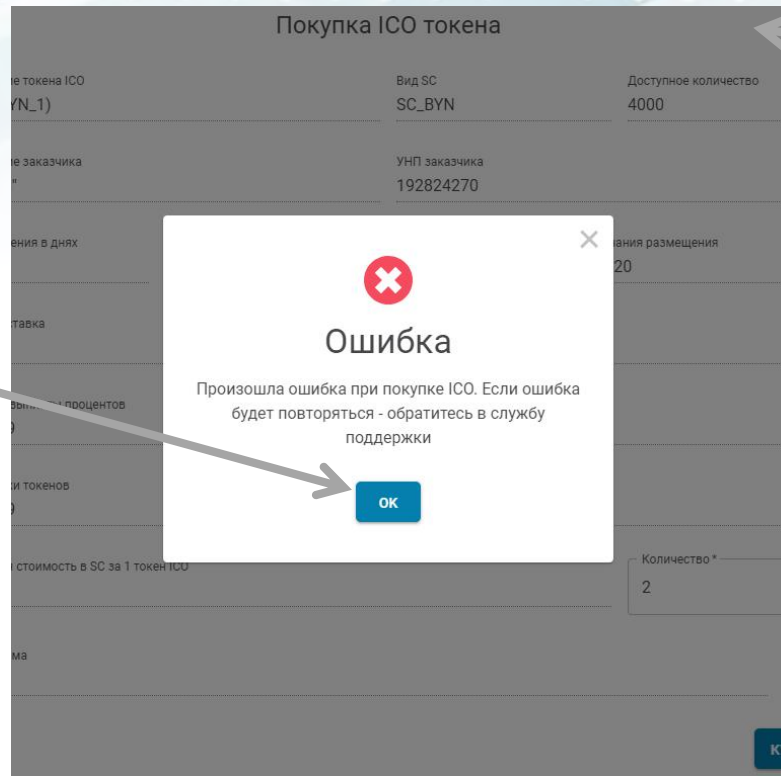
Покупка ICO токена

е токена ICO
YN_1)

Вид SC
SC_BYN

Доступное количество
4000

е заказчика
"

УНП заказчика
192824270

ения в днях

ания размещения
20

тавка

процентов
)

и токенов
)

стоимость в SC за 1 токен ICO

Количество *
2

ма

×

Ошибка

Произошла ошибка при покупке ICO. Если ошибка будет повторяться - обратитесь в службу поддержки

OK

К